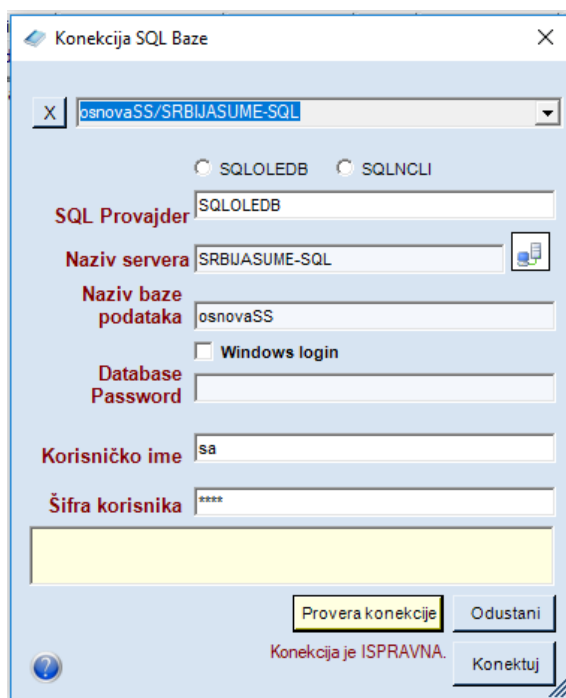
Konekcija SQL Baze

X

X osnovaSS/SRBIJASUME-SQL

SQLOLEDB SQLNCLI

SQL Provajder SQLOLEDB

Naziv servera SRBIJASUME-SQL

Naziv baze podataka osnovaSS

Windows login

Database Password

Korisničko ime sa

Šifra korisnika ****

Provera konekcije Odustani

Konekcija je ISPRAVNA.

Konektuj